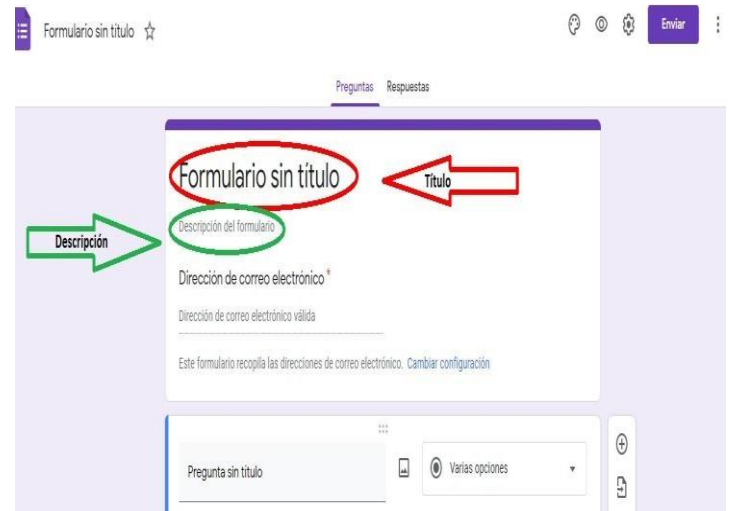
Formulario sin título

Enviar

Preguntas Respuestas

Formulario sin título

Título

Descripción

Descripción del formulario

Dirección de correo electrónico *

Dirección de correo electrónico válida

Este formulario recopila las direcciones de correo electrónico. Cambiar configuración

Pregunta sin título

Varias opciones